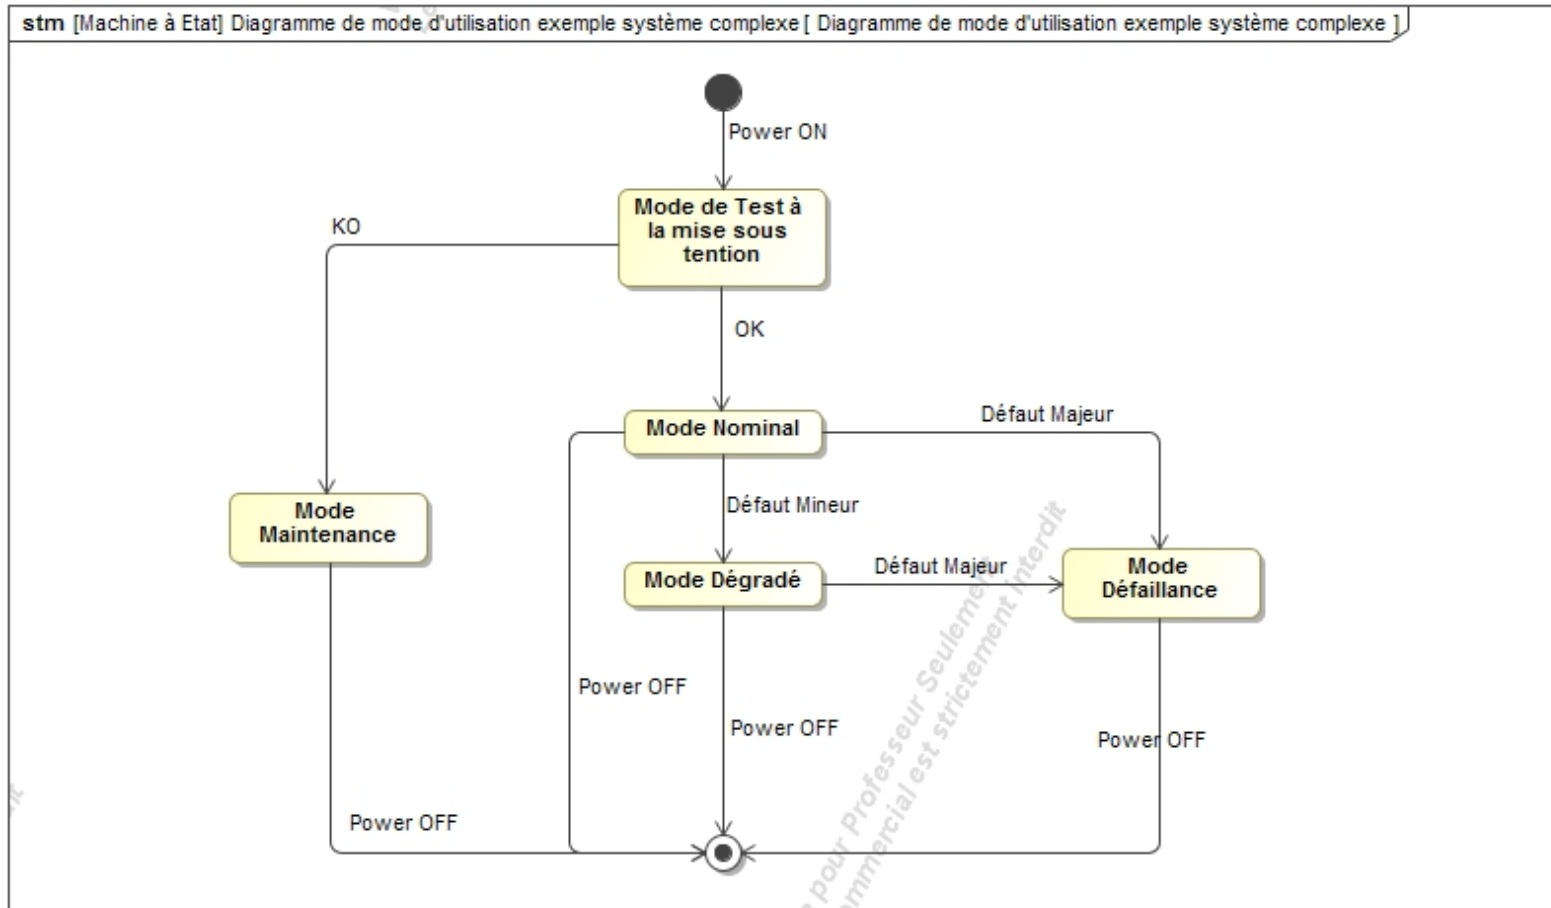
stm [Machine à Etat] Diagramme de mode d'utilisation exemple système complexe [ Diagramme de mode d'utilisation exemple système complexe ]

Power ON

Mode de Test à la mise sous tention

KO

OK

Mode Nominal

Défaut Majeur

Mode Maintenance

Défaut Mineur

Mode Dégradé

Défaut Majeur

Mode Défaillance

Power OFF

Power OFF

Power OFF

Power OFF

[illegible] pour Professeur Seulement
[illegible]mmercial est strictement interdit